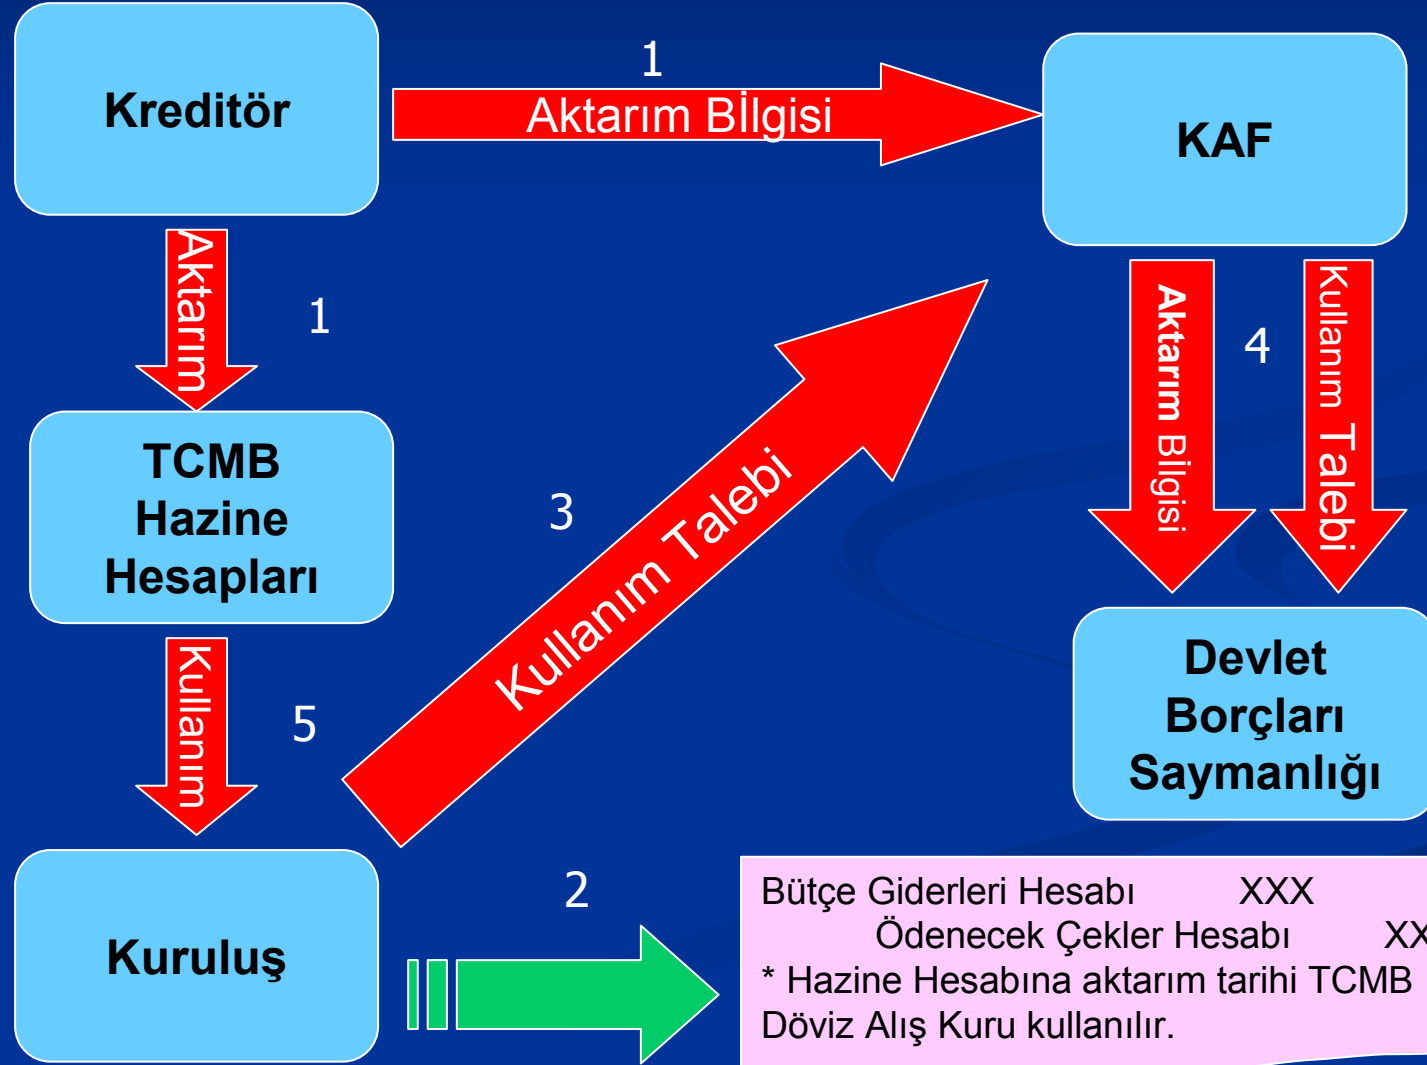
Kreditör

1
Aktarım Bİlgisi

KAF

Aktarım

1

TCMB Hazine Hesapları

3

Kullanım Talebi

Aktarım Bilgisi

4

Kullanım Talebi

Devlet Borçları Saymanlığı

Kullanım

5

Kuruluş

2

Bütçe Giderleri Hesabı XXX
Ödenecek Çekler Hesabı XX
* Hazine Hesabına aktarım tarihi TCMB Döviz Alış Kuru kullanılır.